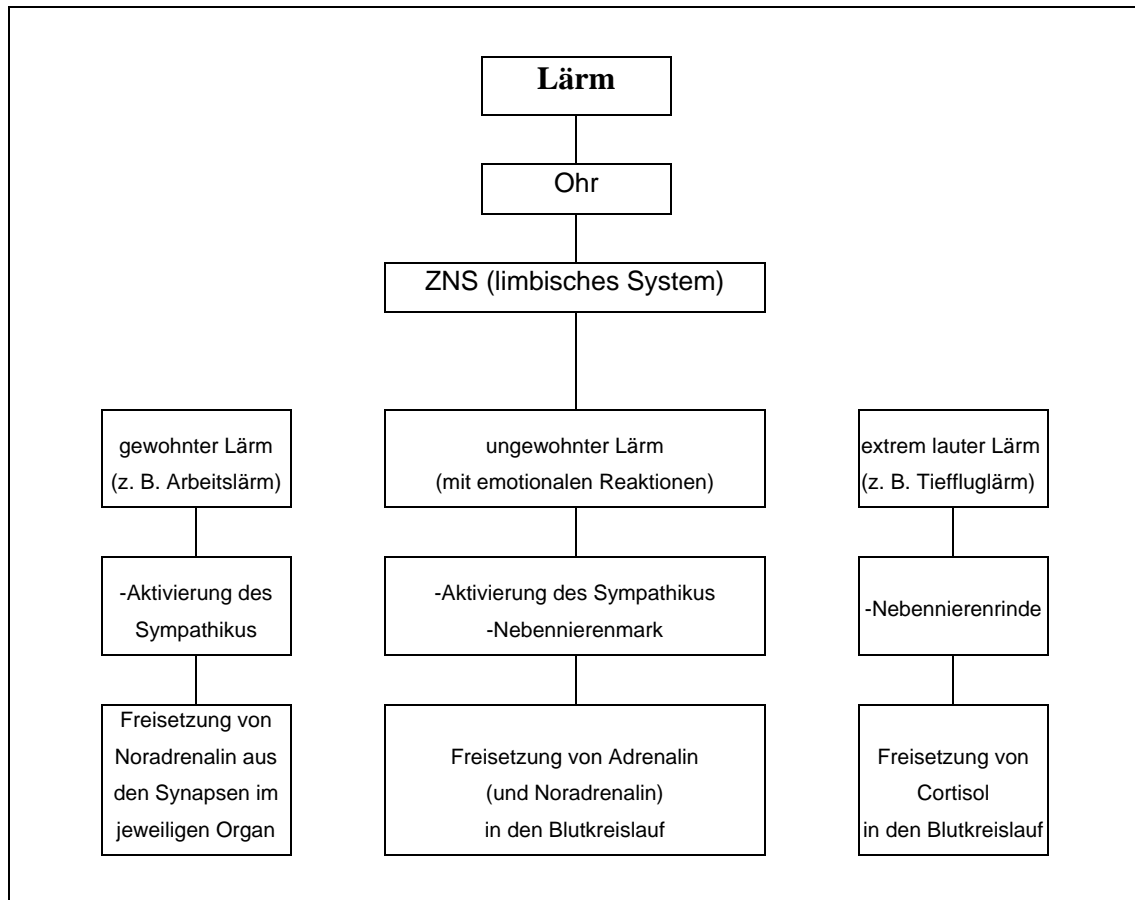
Lärm

Ohr

ZNS (limbisches System)

gewohnter Lärm (z. B. Arbeitslärm)

-Aktivierung des Sympathikus

Freisetzung von Noradrenalin aus den Synapsen im jeweiligen Organ

ungewohnter Lärm (mit emotionalen Reaktionen)

-Aktivierung des Sympathikus
-Nebennierenmark

Freisetzung von Adrenalin (und Noradrenalin) in den Blutkreislauf

extrem lauter Lärm (z. B. Tieffluglärm)

-Nebennierenrinde

Freisetzung von Cortisol in den Blutkreislauf